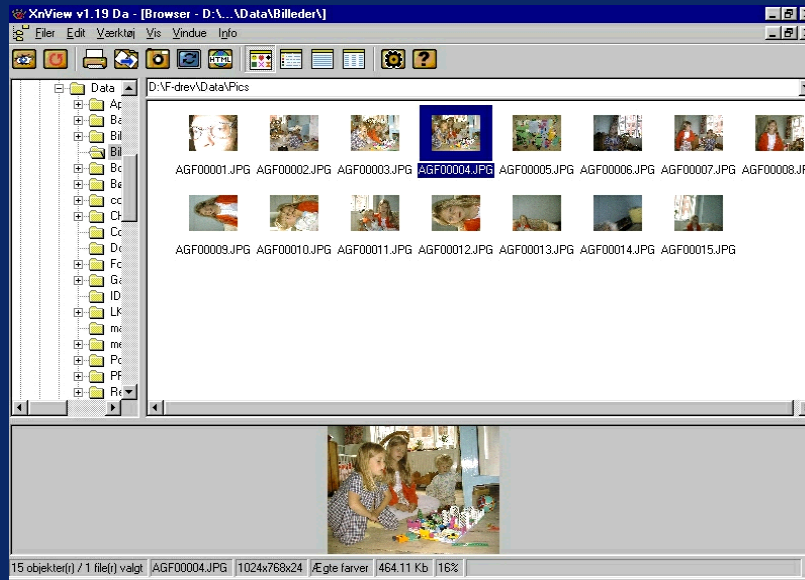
XnView v1.19 Da - [Browser - D:\...\Data\Billeder\]

Filer Edit Værktøj Vis Vindue Info

HTML

Data
Ap
Ba
Bil
Bil
Bo
Ba
cc
Ch
Co
Do
Fo
Ga
ID
LK
ma
me
Po
PR
Re

D:\F-drev\Data\Pics

AGF00001.JPG AGF00002.JPG AGF00003.JPG AGF00004.JPG AGF00005.JPG AGF00006.JPG AGF00007.JPG AGF00008.JPG

AGF00009.JPG AGF00010.JPG AGF00011.JPG AGF00012.JPG AGF00013.JPG AGF00014.JPG AGF00015.JPG

15 objekter(r) / 1 file(r) valgt | AGF00004.JPG | 1024x768x24 | Ægte farver | 464.11 Kb | 16%